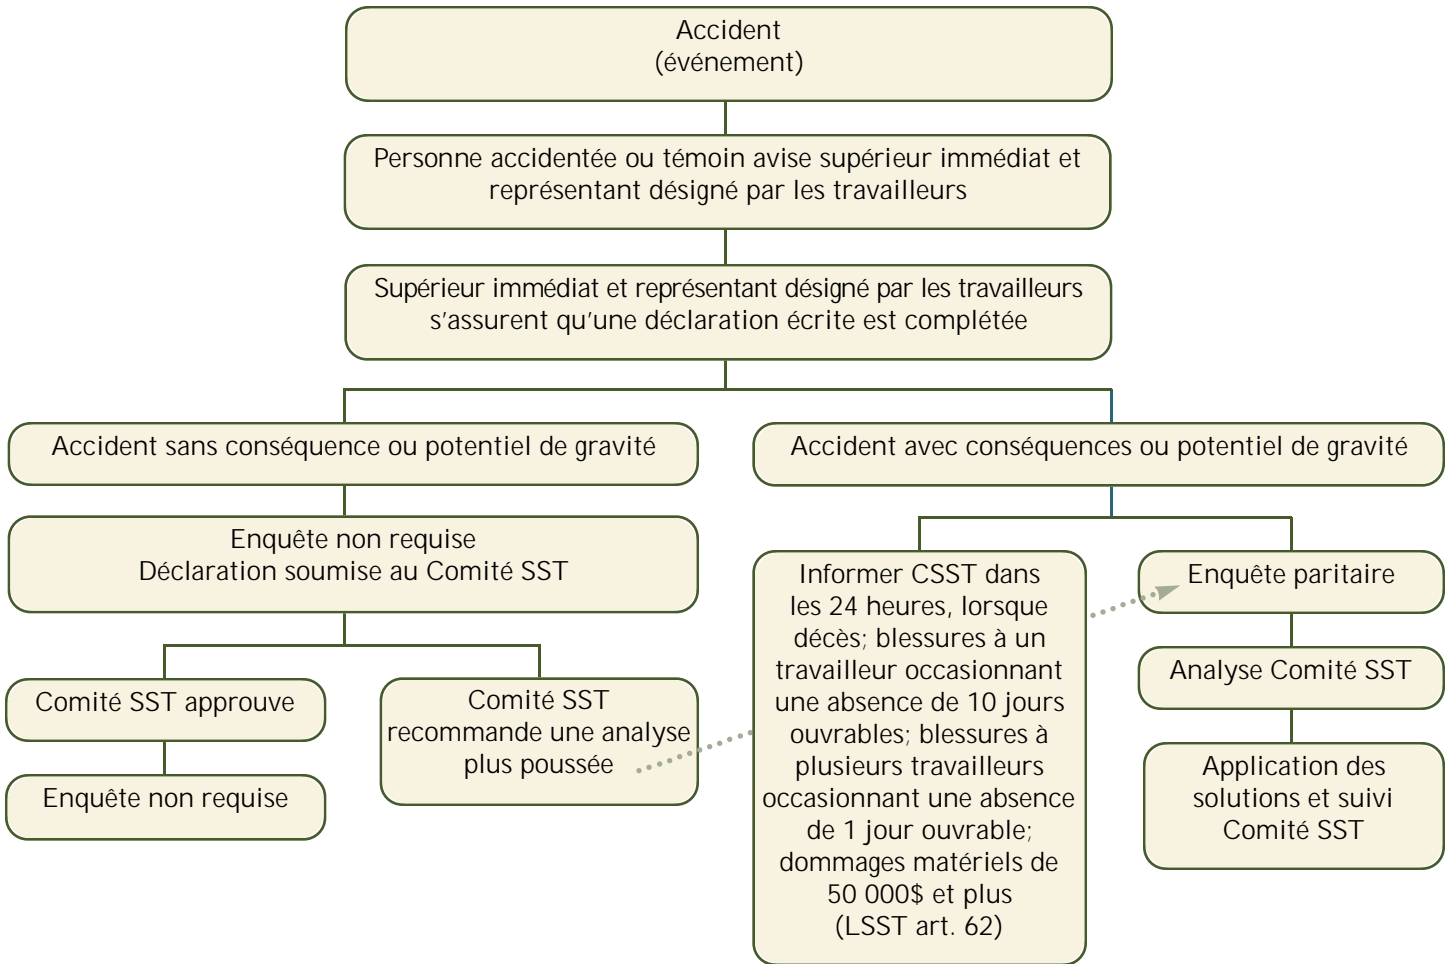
Accident
(événement)

Personne accidentée ou témoin avise supérieur immédiat et représentant désigné par les travailleurs

Supérieur immédiat et représentant désigné par les travailleurs s'assurent qu'une déclaration écrite est complétée

Accident sans conséquence ou potentiel de gravité

Accident avec conséquences ou potentiel de gravité

Enquête non requise
Déclaration soumise au Comité SST

Comité SST approuve

Enquête non requise

Comité SST recommande une analyse plus poussée

Informer CSST dans les 24 heures, lorsque décès; blessures à un travailleur occasionnant une absence de 10 jours ouvrables; blessures à plusieurs travailleurs occasionnant une absence de 1 jour ouvrable; dommages matériels de 50 000$ et plus (LSST art. 62)

Enquête paritaire

Analyse Comité SST

Application des solutions et suivi Comité SST